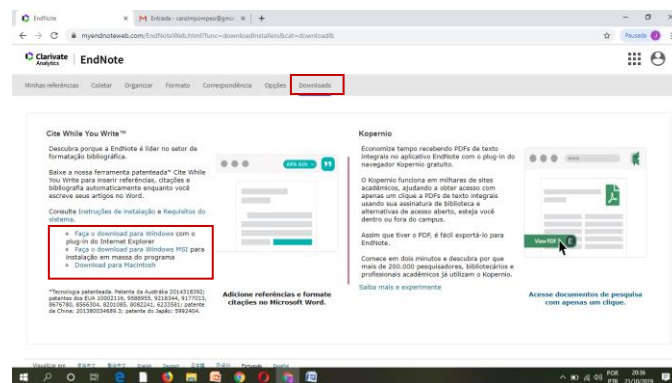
EndNote × M Entrada - carolmpompeo@gmail ×  +

← → C  myendnoteweb.com/EndNoteWeb.html?func=downloadInstallers&cat=download&

Pausado

Clarivate Analytics | EndNote

Minhas referências  Coletar  Organizar  Formato  Correspondência  Opções  Downloads

Cite While You Write™

Descubra porque a EndNote é líder no setor de formatação bibliográfica.

Baixe a nossa ferramenta patenteada* Cite While You Write para inserir referências, citações e bibliografia automaticamente enquanto você escreve seus artigos no Word.

Consulte Instruções de instalação e Requisitos do sistema.

• Faça o download para Windows com o plug-in do Internet Explorer
• Faça o download para Windows MSI para instalação em massa do programa
• Download para Macintosh

*Tecnologia patenteada. Patente da Austrália 2014318392; patentes dos EUA 10002116; 9588955, 9218344, 9177013, 8676780, 8566304, 8201085, 8082241, 6233581; patente da China: 201380034469.3; patente do Japão: 5992404.

APA 6th

Adicione referências e formate citações no Microsoft Word.

Kopernio

Economize tempo recebendo PDFs de texto integrais no aplicativo EndNote com o plug-in do navegador Kopernio gratuito.

O Kopernio funciona em milhares de sites acadêmicos, ajudando a obter acesso com apenas um clique a PDFs de texto integrais usando sua assinatura de biblioteca e alternativas de acesso aberto, esteja você dentro ou fora do campus.

Assim que tiver o PDF, é fácil exportá-lo para EndNote.

Comece em dois minutos e descubra por que mais de 200.000 pesquisadores, bibliotecários e profissionais acadêmicos já utilizam o Kopernio.

Saiba mais e experimente

View PDF

Acesse documentos de pesquisa com apenas um clique.

POR PTB 20:36 21/10/2019